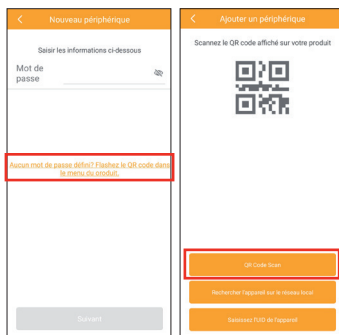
Nouveau périphérique

Saisir les informations ci-dessous

Mot de passe

Aucun mot de passe défini? Flashez le QR code dans le menu du produit.

Suivant

Ajouter un périphérique

Scannez le QR code affiché sur votre produit

QR Code Scan

Rechercher l'appareil sur le réseau local

Saisissez l'UID de l'appareil